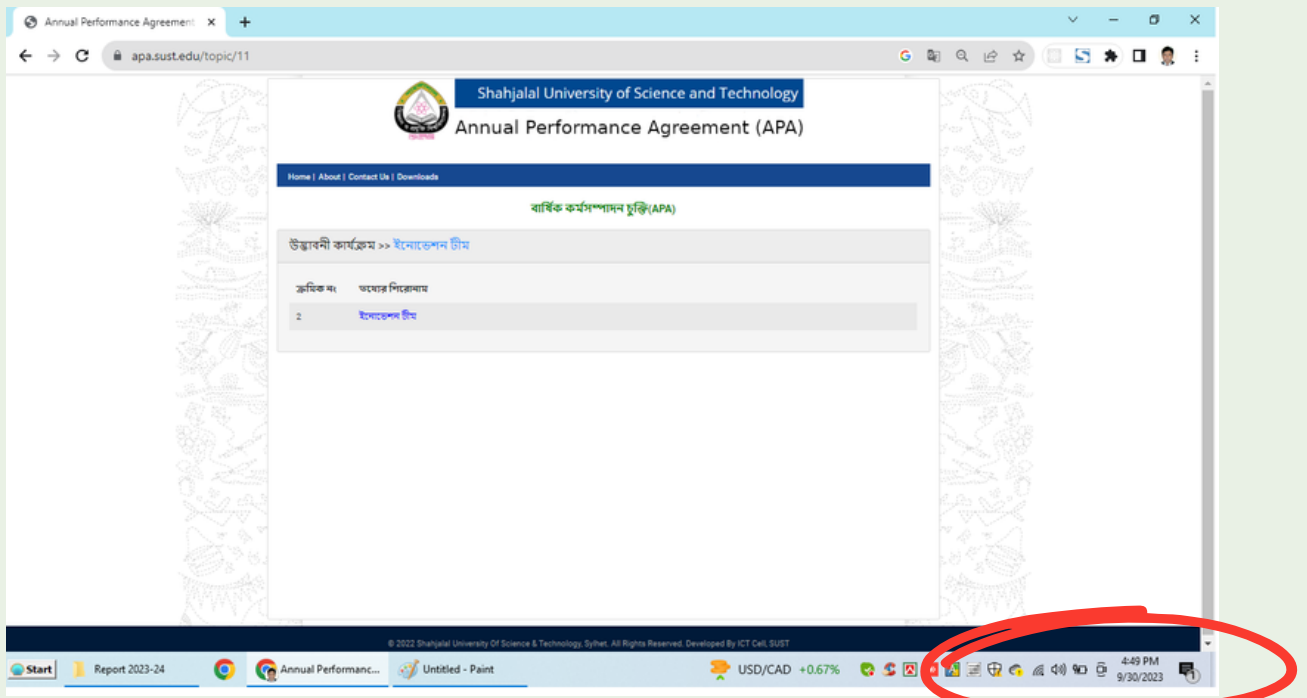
Annual Performance Agreement ×
+
apa.sust.edu/topic/11

Shahjalal University of Science and Technology
Annual Performance Agreement (APA)

Home | About | Contact Us | Downloads

বার্ষিক কর্মসম্পাদন চুক্তি(APA)

উদ্ভাবনী কার্যক্রম >> ইনোভেশন টীম

| ক্রমিক নং | তথ্যের শিরোনাম |
|---|---|
| 2 | ইনোভেশন টীম |

© 2022 Shahjalal University Of Science & Technology, Sylhet. All Rights Reserved. Developed By ICT Cell, SUST

Start
Report 2023-24
Annual Performanc...
Untitled - Paint
USD/CAD +0.67%
4:49 PM
9/30/2023